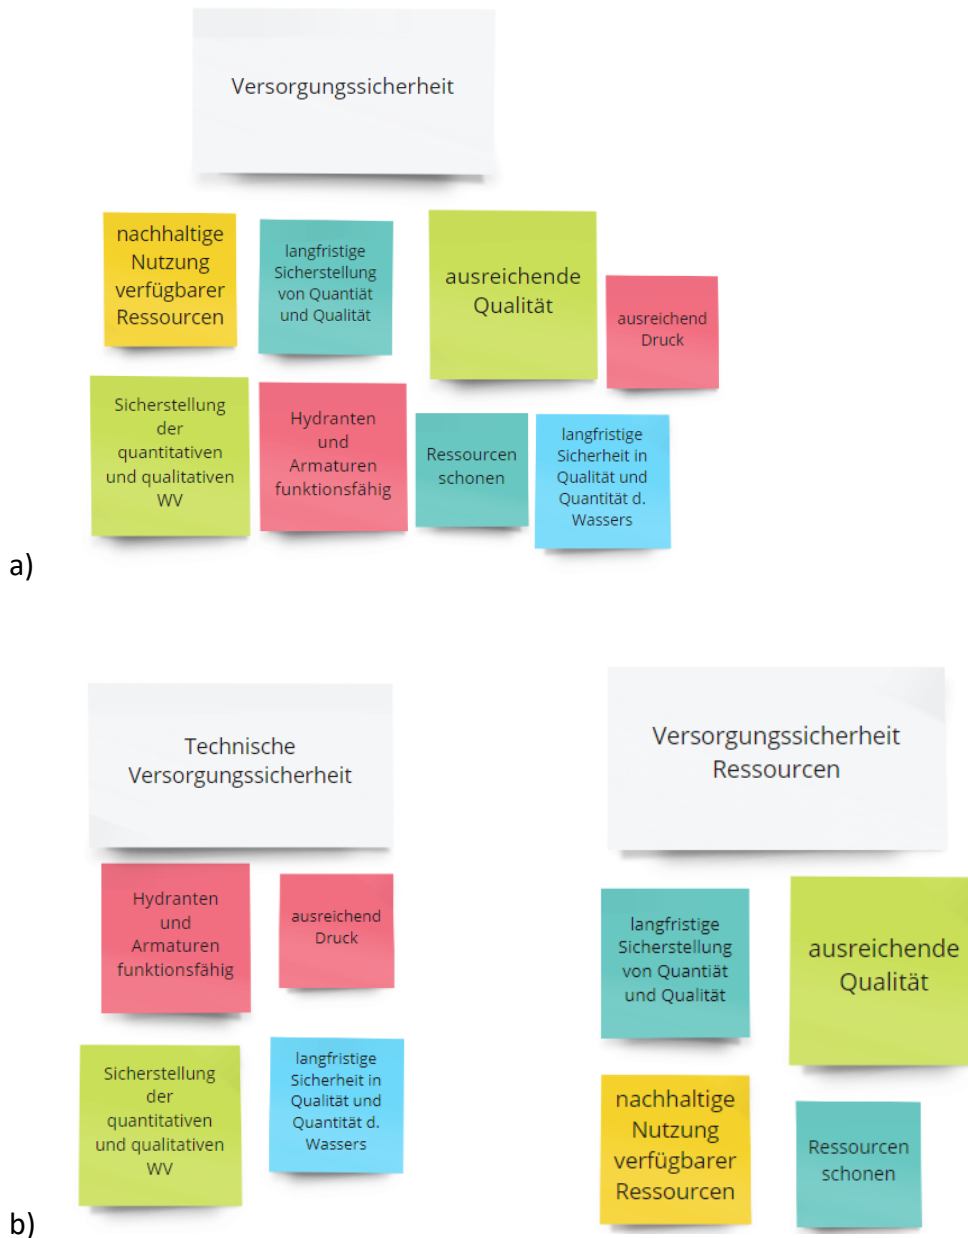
Versorgungssicherheit

nachhaltige Nutzung verfügbarer Ressourcen

langfristige Sicherstellung von Quantiät und Qualität

ausreichende Qualität

ausreichend Druck

Sicherstellung der quantitativen und qualitativen WV

Hydranten und Armaturen funktionsfähig

Ressourcen schonen

langfristige Sicherheit in Qualität und Quantität d. Wassers

a)

Technische Versorgungssicherheit

Hydranten und Armaturen funktionsfähig

ausreichend Druck

Sicherstellung der quantitativen und qualitativen WV

langfristige Sicherheit in Qualität und Quantität d. Wassers

Versorgungssicherheit Ressourcen

langfristige Sicherstellung von Quantiät und Qualität

ausreichende Qualität

nachhaltige Nutzung verfügbarer Ressourcen

Ressourcen schonen

b)